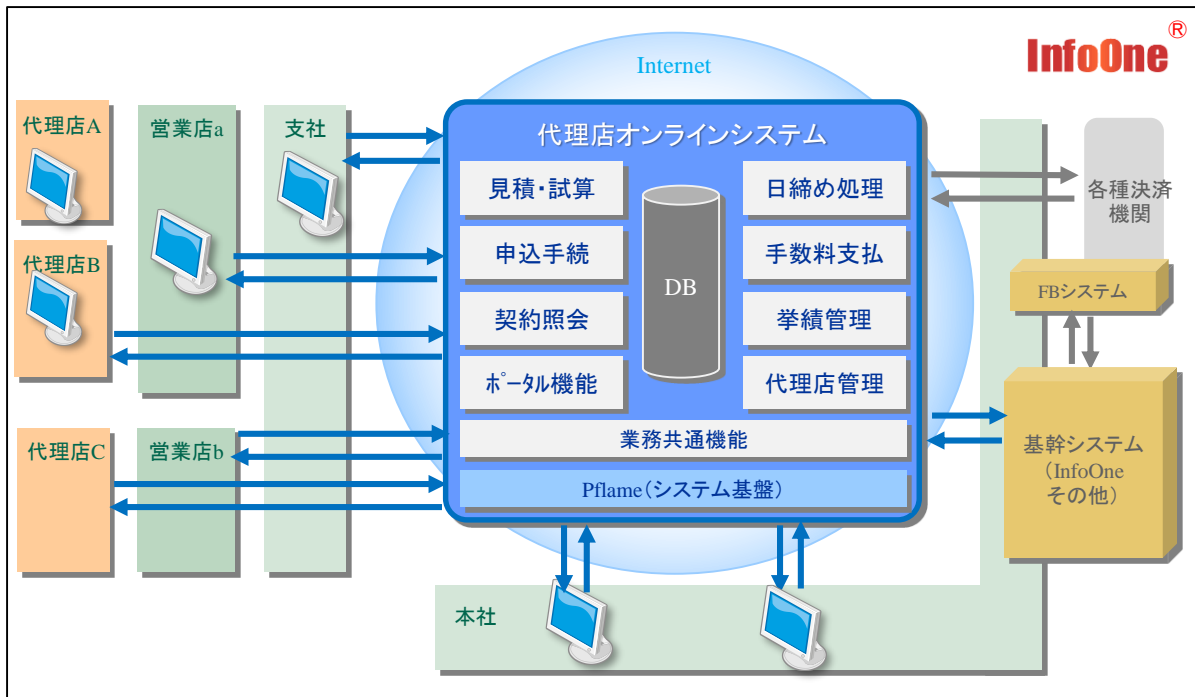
InfoOne®

Internet

代理店A

営業店a

支社

代理店B

代理店C

営業店b

代理店オンラインシステム

見積・試算

申込手続

契約照会

ポータル機能

DB

日締め処理

手数料支払

挙績管理

代理店管理

業務共通機能

Pflame（システム基盤）

各種決済機関

FBシステム

基幹システム（InfoOne その他）

本社